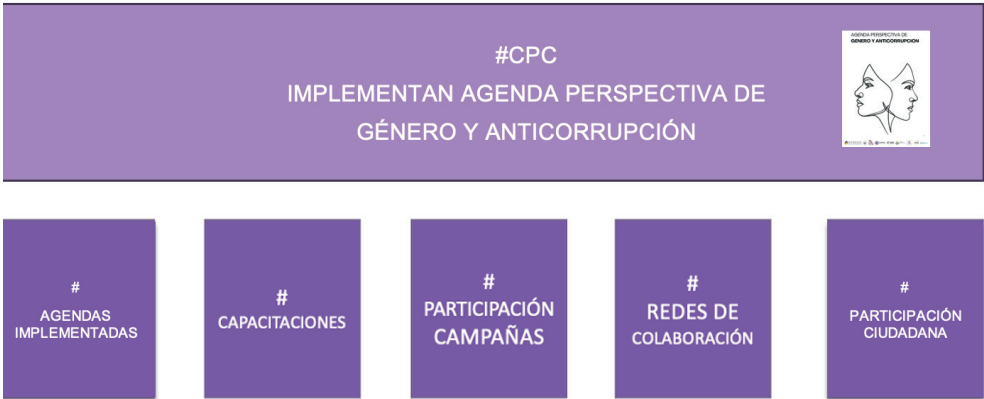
#CPC
IMPLEMENTAN AGENDA PERSPECTIVA DE GÉNERO Y ANTICORRUPCIÓN

AGENDA PERSPECTIVA DE GÉNERO Y ANTICORRUPCIÓN

#
AGENDAS IMPLEMENTADAS

#
CAPACITACIONES

#
PARTICIPACIÓN CAMPAÑAS

#
REDES DE COLABORACIÓN

#
PARTICIPACIÓN CIUDADANA